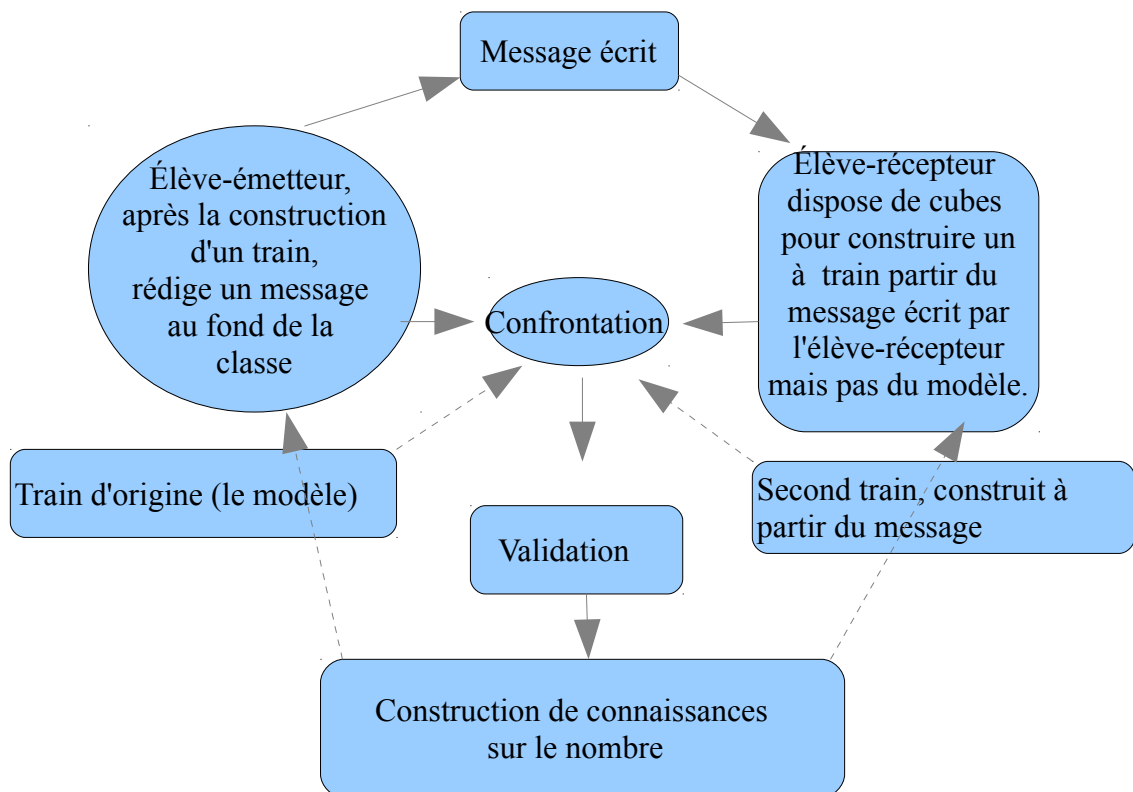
Message écrit

Élève-émetteur, après la construction d'un train, rédige un message au fond de la classe

Élève-récepteur dispose de cubes pour construire un à train partir du message écrit par l'élève-récepteur mais pas du modèle.

Confrontation

Train d'origine (le modèle)

Second train, construit à partir du message

Validation

Construction de connaissances sur le nombre